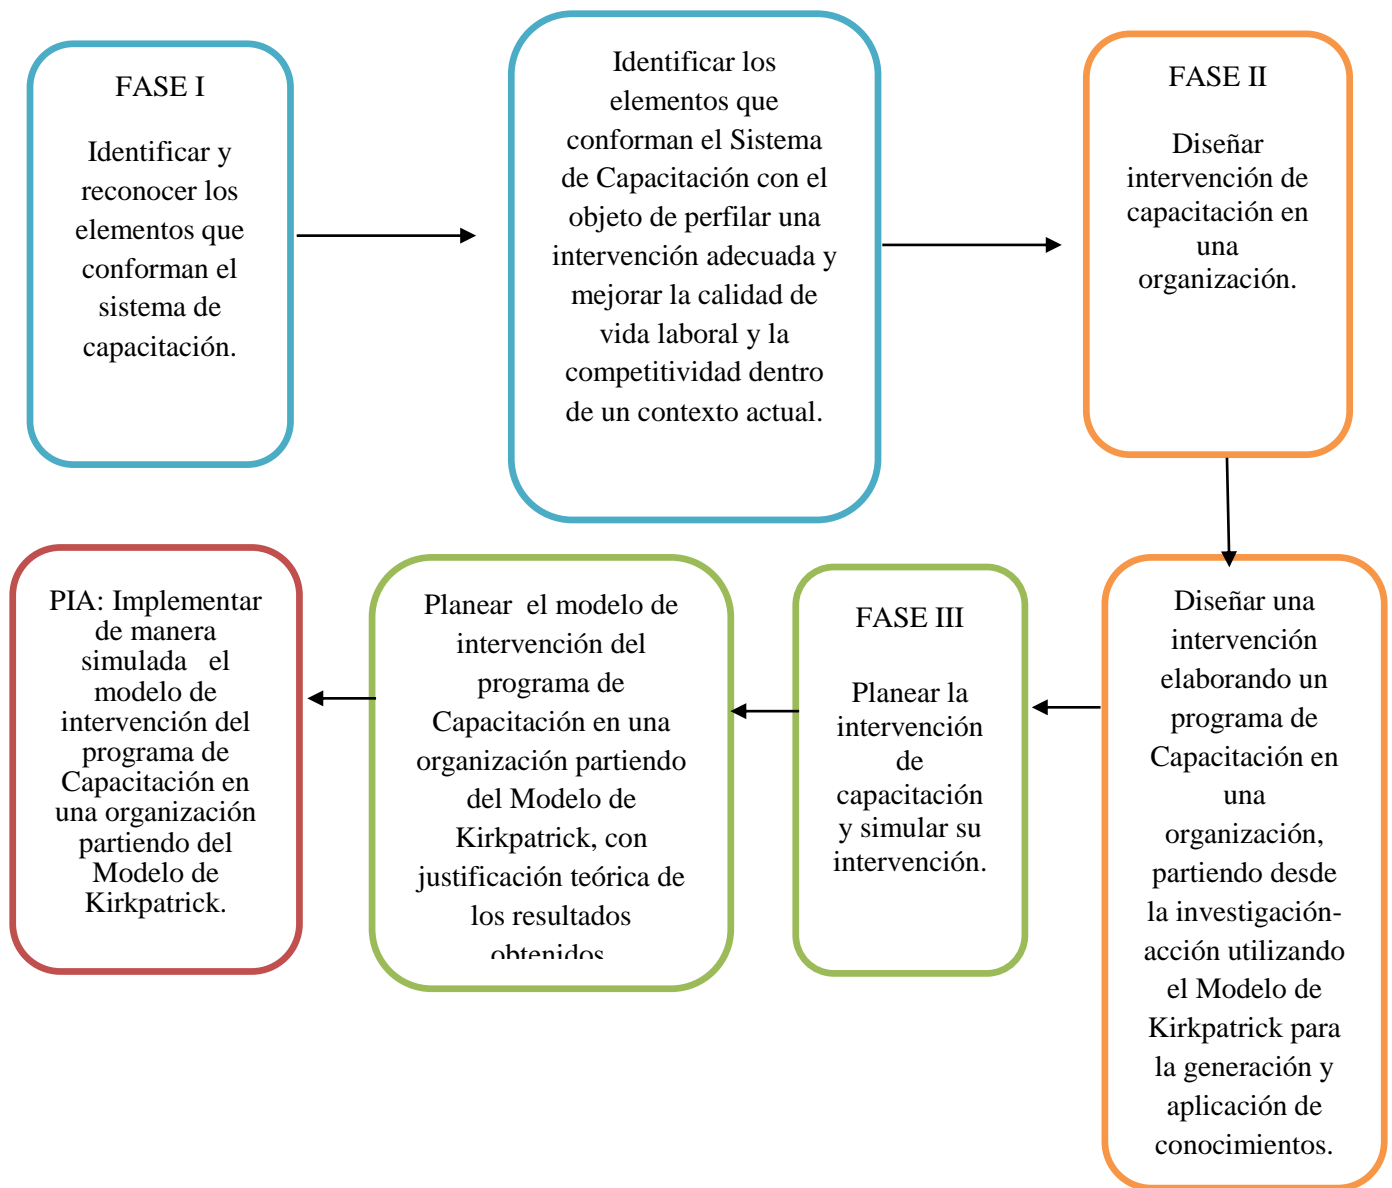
FASE I

Identificar y reconocer los elementos que conforman el sistema de capacitación.

Identificar los elementos que conforman el Sistema de Capacitación con el objeto de perfilar una intervención adecuada y mejorar la calidad de vida laboral y la competitividad dentro de un contexto actual.

FASE II

Diseñar intervención de capacitación en una organización.

Diseñar una intervención elaborando un programa de Capacitación en una organización, partiendo desde la investigación-acción utilizando el Modelo de Kirkpatrick para la generación y aplicación de conocimientos.

FASE III

Planear la intervención de capacitación y simular su intervención.

Planear el modelo de intervención del programa de Capacitación en una organización partiendo del Modelo de Kirkpatrick, con justificación teórica de los resultados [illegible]

PIA: Implementar de manera simulada el modelo de intervención del programa de Capacitación en una organización partiendo del Modelo de Kirkpatrick.